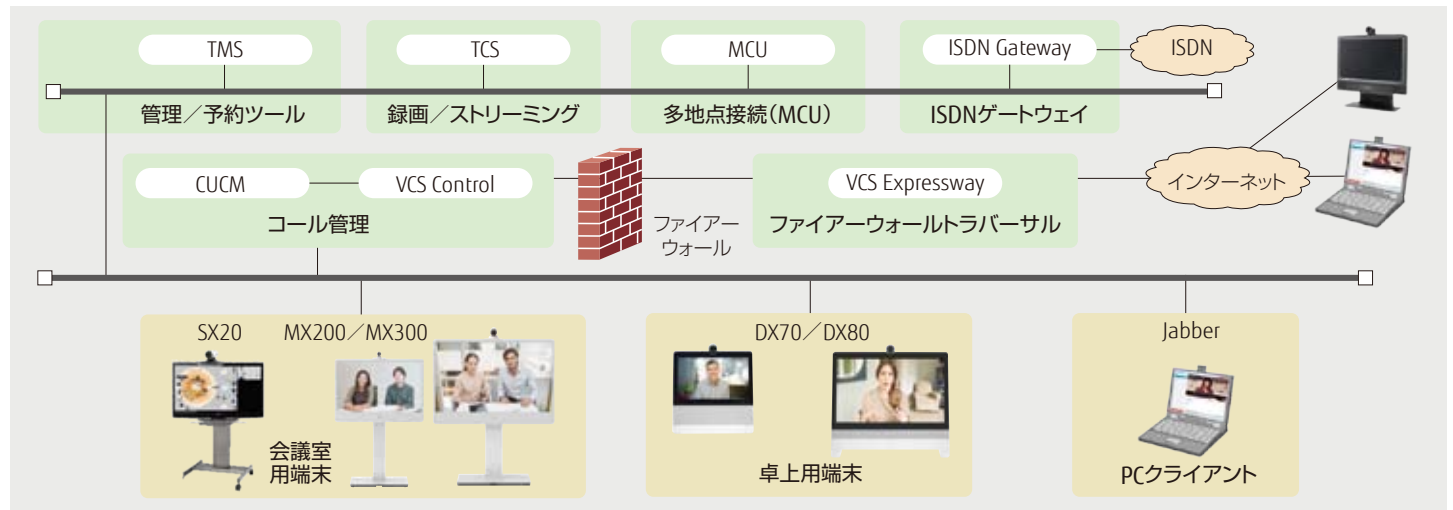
TMS
管理／予約ツール

TCS
録画／ストリーミング

MCU
多地点接続（MCU）

ISDN Gateway
ISDN
ISDNゲートウェイ

CUCM
VCS Control
コール管理

ファイアーウォール

VCS Expressway
ファイアーウォールトラバーサル

インターネット

SX20
MX200／MX300
会議室用端末

DX70／DX80
卓上用端末

Jabber
PCクライアント